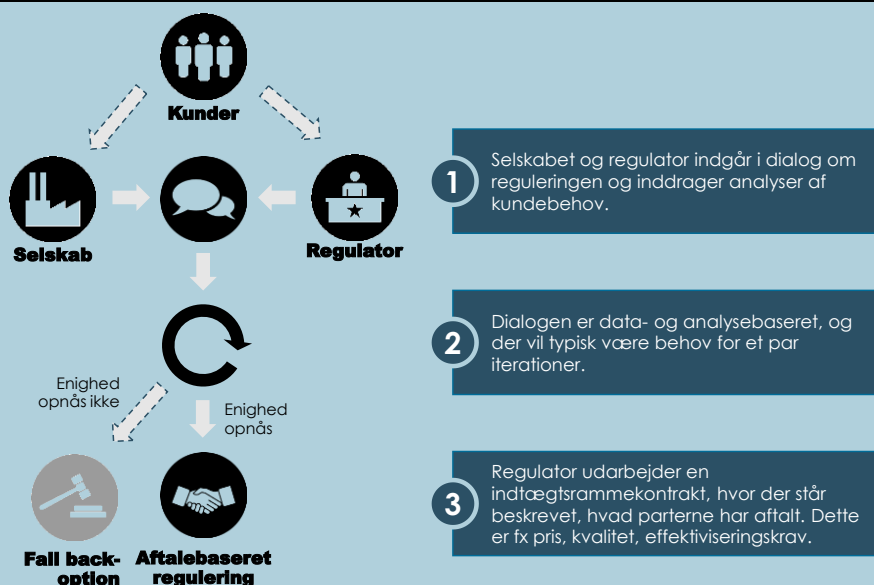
Kunder

Selskab

Regulator

Enighed opnås ikke

Enighed opnås

Fall back-option

Aftalebaseret regulering

1 Selskabet og regulator indgår i dialog om reguleringen og inddrager analyser af kundebehov.

2 Dialogen er data- og analysebaseret, og der vil typisk være behov for et par iterationer.

3 Regulator udarbejder en indtægtsrammekontrakt, hvor der står beskrevet, hvad parterne har aftalt. Dette er fx pris, kvalitet, effektiviseringskrav.